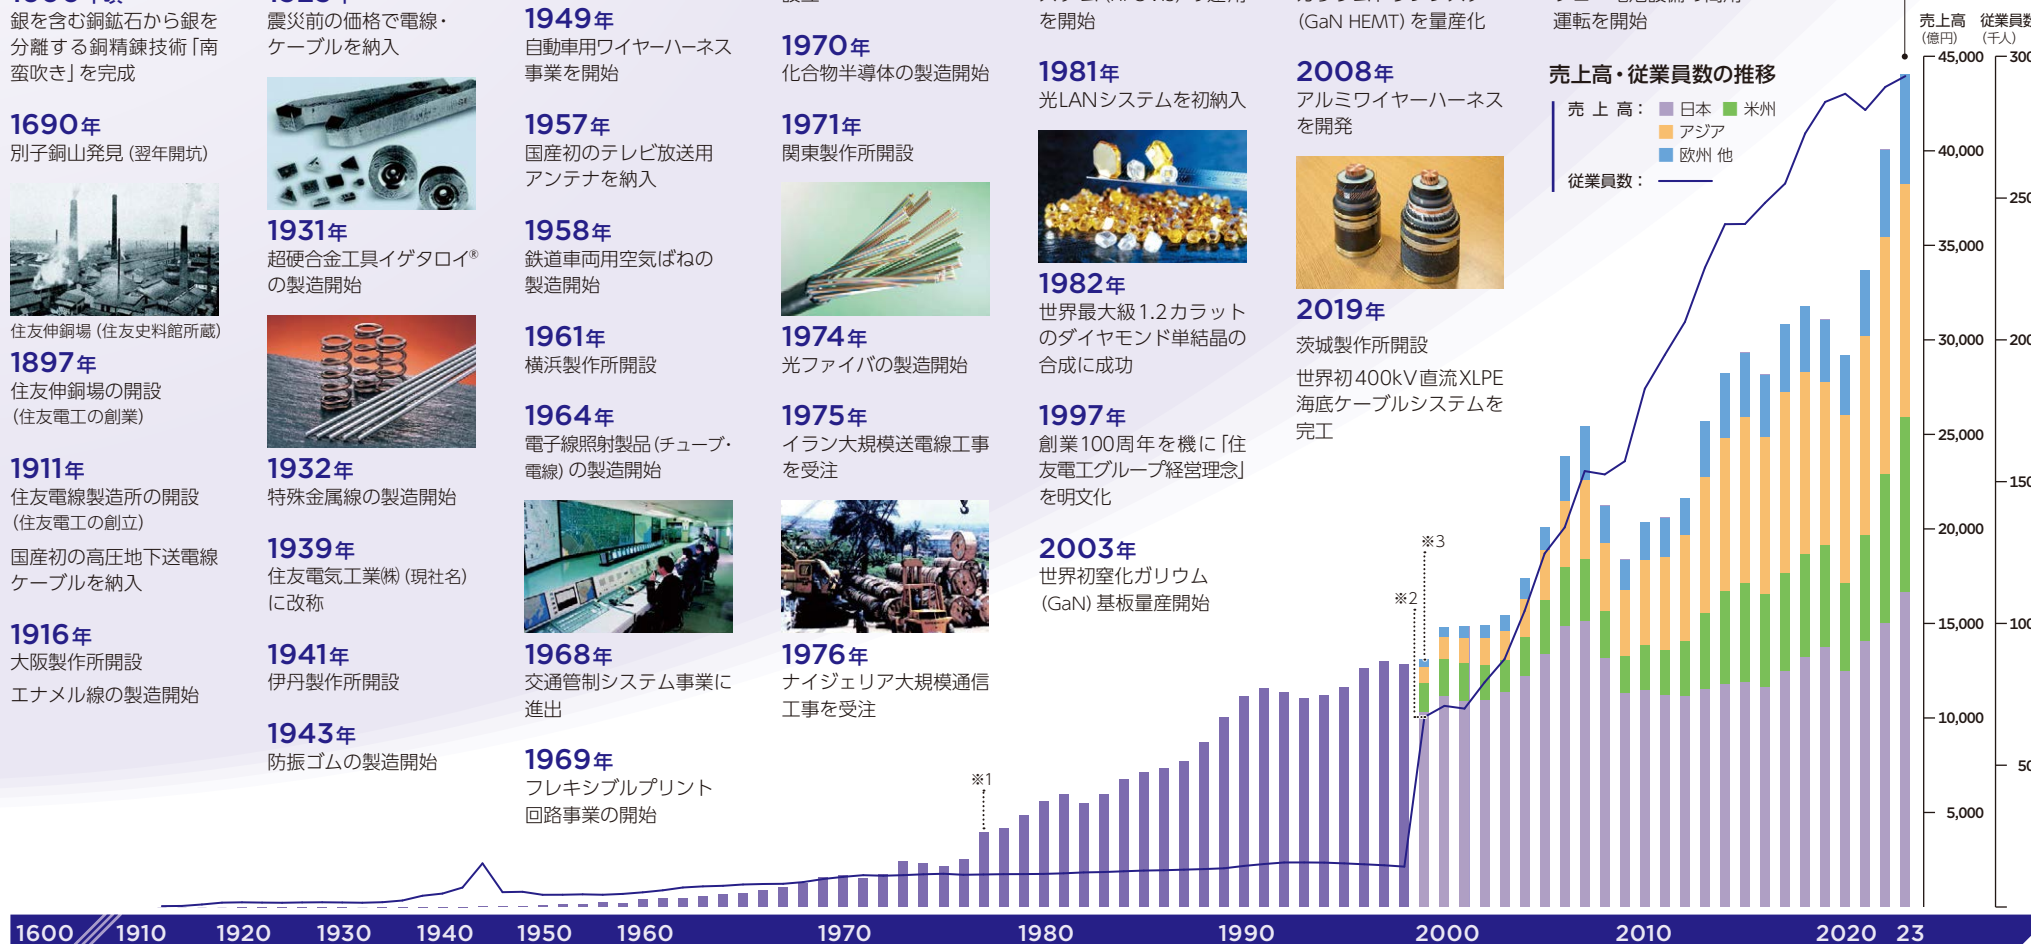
銀を含む銅鉱石から銀を分離する銅精錬技術「南蛮吹き」を完成

1690年
別子銅山発見（翌年開坑）

住友伸銅場（住友史料館所蔵）

1897年
住友伸銅場の開設（住友電工の創業）

1911年
住友電線製造所の開設（住友電工の創立）

国産初の高圧地下送電線ケーブルを納入

1916年
大阪製作所開設

エナメル線の製造開始

震災前の価格で電線・ケーブルを納入

1931年
超硬合金工具イゲタロイ®の製造開始

1932年
特殊金属線の製造開始

1939年
住友電気工業㈱（現社名）に改称

1941年
伊丹製作所開設

1943年
防振ゴムの製造開始

1949年
自動車用ワイヤーハーネス事業を開始

1957年
国産初のテレビ放送用アンテナを納入

1958年
鉄道車両用空気ばねの製造開始

1961年
横浜製作所開設

1964年
電子線照射製品（チューブ・電線）の製造開始

1968年
交通管制システム事業に進出

1969年
フレキシブルプリント回路事業の開始

1970年
化合物半導体の製造開始

1971年
関東製作所開設

1974年
光ファイバの製造開始

1975年
イラン大規模送電線工事を受注

1976年
ナイジェリア大規模通信工事を受注

を開始

1981年
光LANシステムを初納入

1982年
世界最大級1.2カラットのダイヤモンド単結晶の合成に成功

1997年
創業100周年を機に「住友電工グループ経営理念」を明文化

2003年
世界初窒化ガリウム（GaN）基板量産開始

(GaN HEMT) を量産化

2008年
アルミワイヤーハーネスを開発

2019年
茨城製作所開設

世界初400kV直流XLPE海底ケーブルシステムを完工

運転を開始

売上高・従業員数の推移
売上高： 日本 米州 アジア 欧州 他
従業員数：

売上高（億円） 従業員数（千人）
45,000
40,000
35,000
30,000
25,000
20,000
15,000
10,000
5,000
300
250
150
100
50

※1 ※2 ※3

1600 1910 1920 1930 1940 1950 1960 1970 1980 1990 2000 2010 2020 23